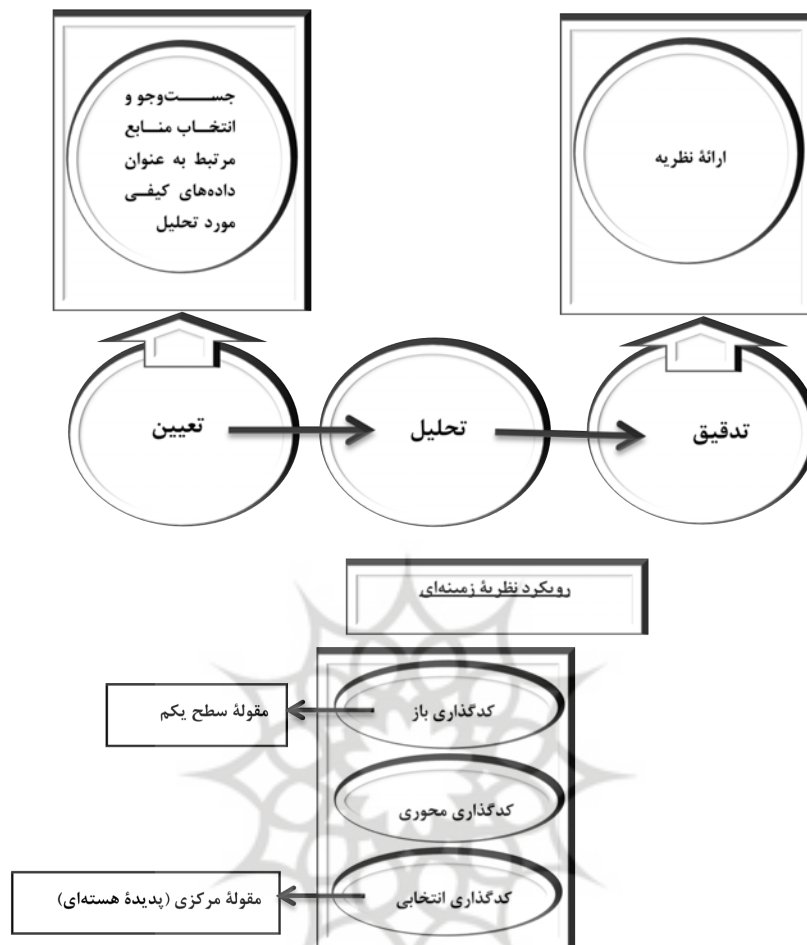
جســـتوجو و انتخـــاب منـــابع مرتبط به عنوان دادههای کیفـی مورد تحلیل

ارائهٔ نظریه

تعیین

تحلیل

تدقیق

رویکرد نظریهٔ زمینهای

مقولهٔ سطح یکم

کدگذاری باز

کدگذاری محوری

مقولهٔ مرکزی (پدیدهٔ هستهای)

کدگذاری انتخابی